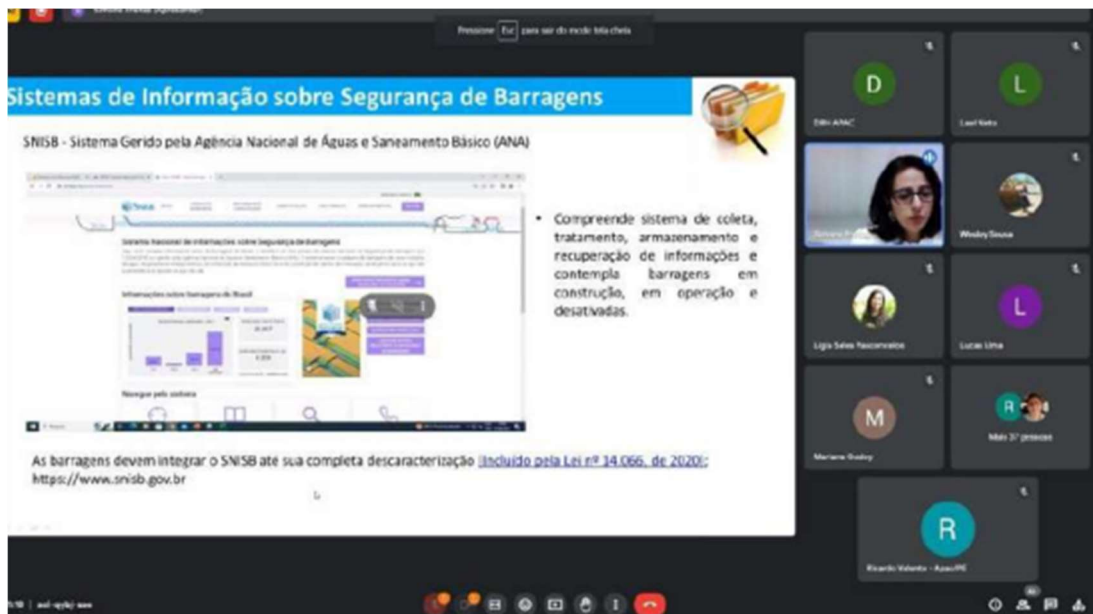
Pressione Esc para sair do modo tela cheia

Sistemas de Informação sobre Segurança de Barragens

SNISB - Sistema Gerido pela Agência Nacional de Águas e Saneamento Básico (ANA)

Sistema Nacional de Informações sobre Segurança de Barragens

Informações sobre barragens do Brasil

Navegue pelo sistema

• Compreende sistema de coleta, tratamento, armazenamento e recuperação de informações e contempla barragens em construção, em operação e desativadas.

As barragens devem integrar o SNISB até sua completa descaracterização (Incluído pela Lei nº 14.066, de 2020);
https://www.snisb.gov.br

D
Edlo APAC

L
Lael Neto

Wesley Souza

Ligia Sales Vasconcelos

L
Lucas Lima

M
Mariana Godoy

Mais 37 pessoas

R
Ricardo Valente - Apac/PE